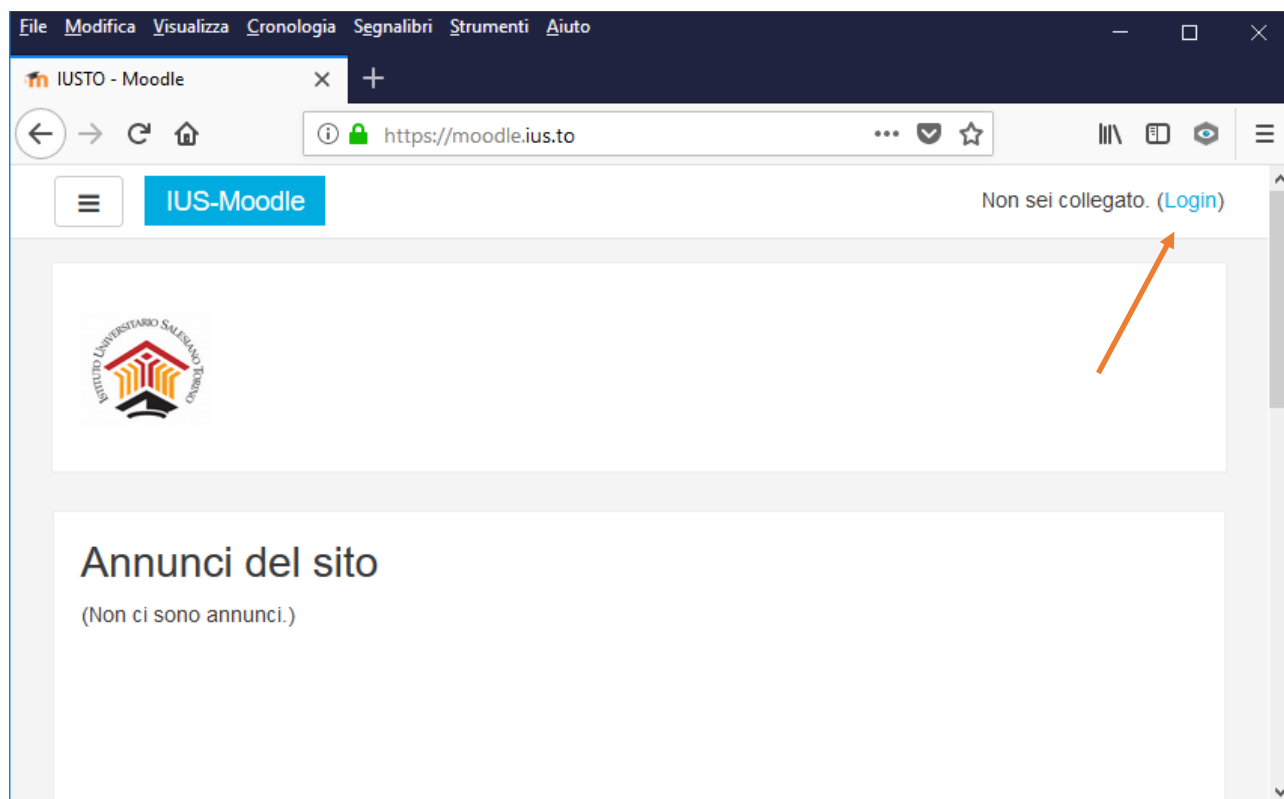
File Modifica Visualizza Cronologia Segnalibri Strumenti Aiuto

IUSTO - Moodle

https://moodle.ius.to

IUS-Moodle

Non sei collegato. (Login)

ISTITUTO UNIVERSITARIO SALESIANO TORINO

Annunci del sito

(Non ci sono annunci.)